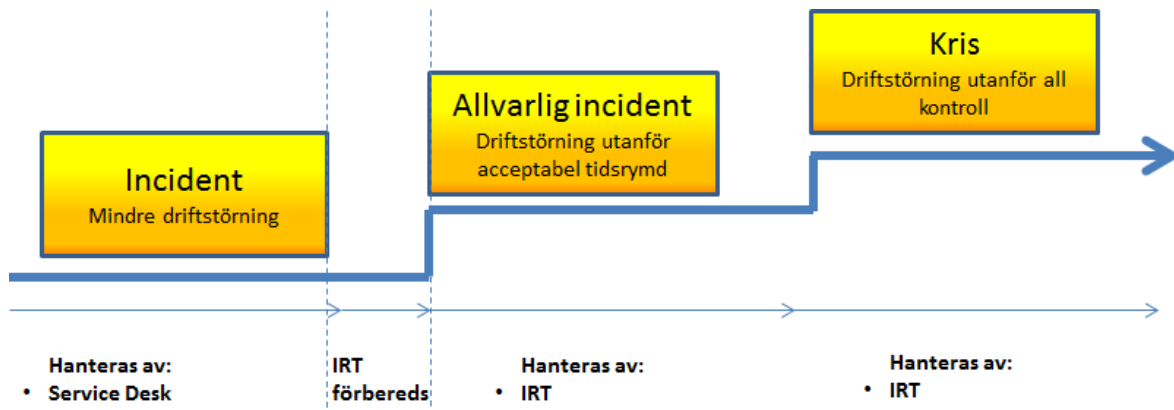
Incident
Mindre driftstörning

Allvarlig incident
Driftstörning utanför acceptabel tidsrymd

Kris
Driftstörning utanför all kontroll

Hanteras av:
• Service Desk

IRT förbereds

Hanteras av:
• IRT

Hanteras av:
• IRT